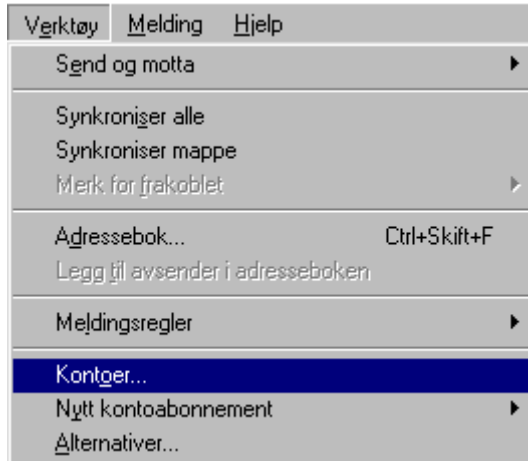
Verktøy Melding Hjelp

Send og motta

Synkroniser alle
Synkroniser mappe
Merk for frakoblet

Adressebok... Ctrl+Skift+F
Legg til avsender i adresseboken

Meldingsregler

Kontoer...
Nytt kontoabonnement
Alternativer...